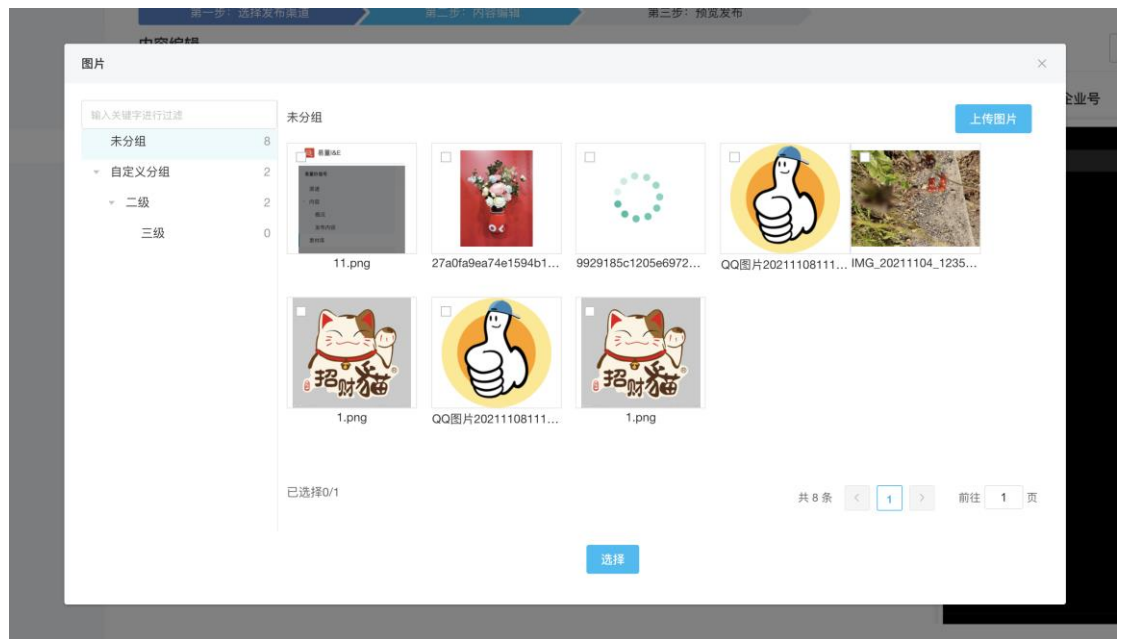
第一步：选择发布渠道　第二步：内容编辑　第三步：预览发布

内容编辑

企业号

图片

×

输入关键字进行过滤

未分组 8

自定义分组 2

二级 2

三级 0

未分组

上传图片

11.png

27a0fa9ea74e1594b1...

9929185c1205e6972...

QQ图片20211108111...

IMG_20211104_1235...

招财猫

1.png

QQ图片20211108111...

招财猫

1.png

已选择0/1

共 8 条 < 1 > 前往 1 页

选择